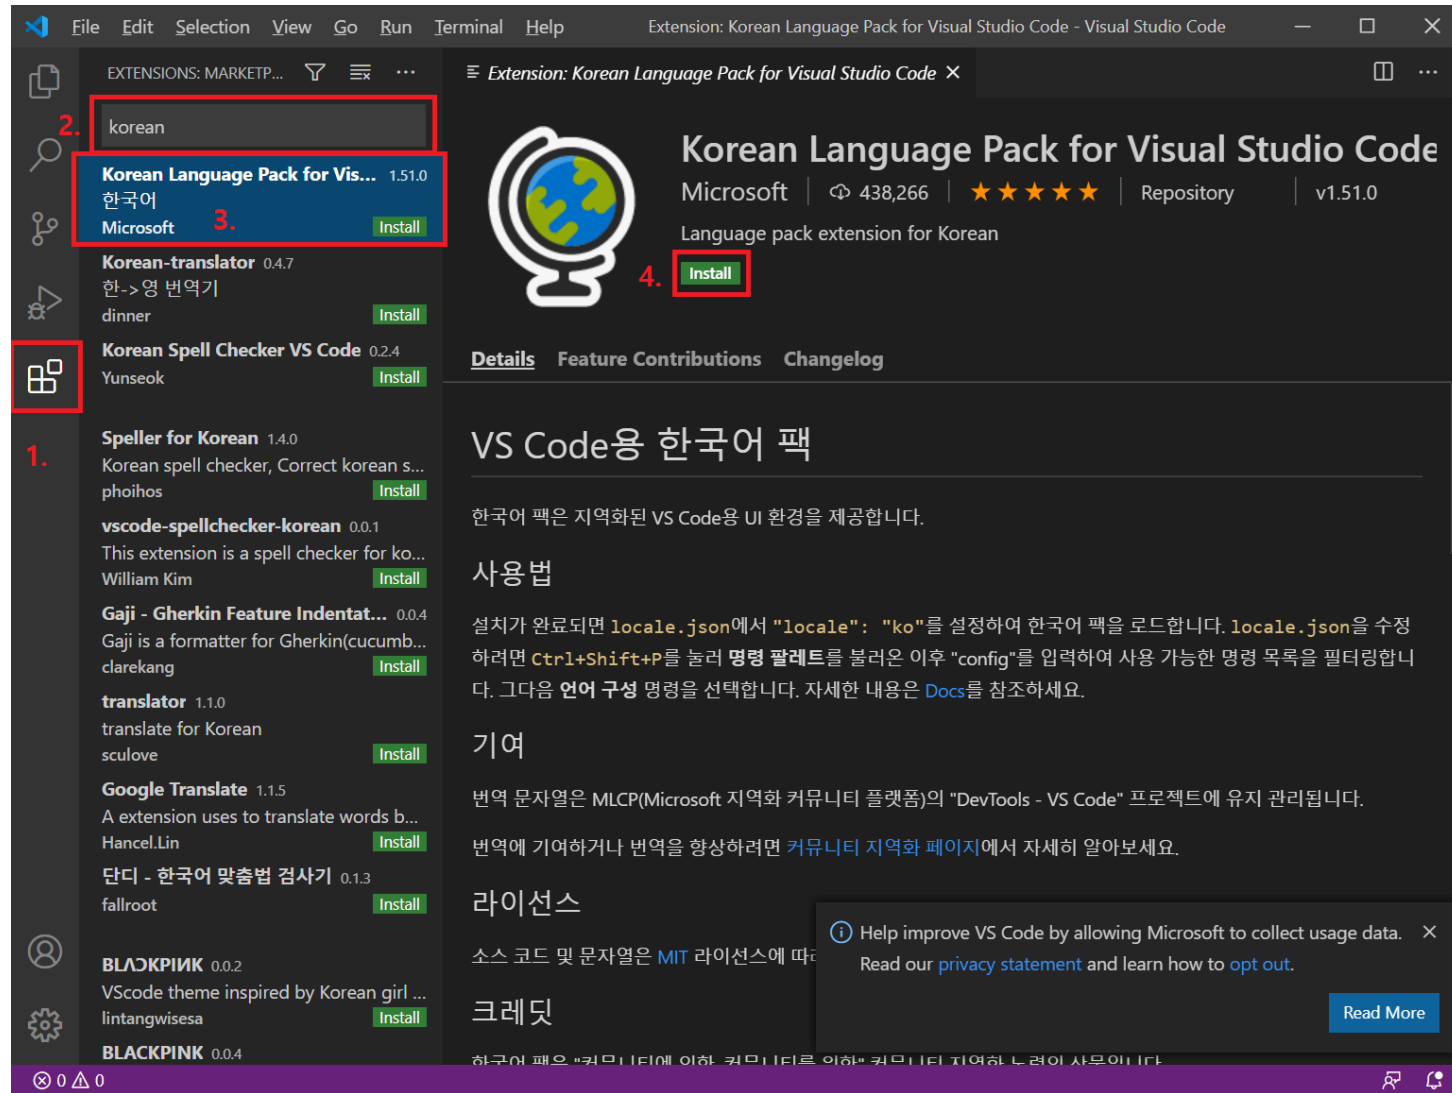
File Edit Selection View Go Run Terminal Help Extension: Korean Language Pack for Visual Studio Code - Visual Studio Code

EXTENSIONS: MARKETP... ···

2. korean

Korean Language Pack for Vis... 1.51.0
한국어
Microsoft 3. Install

Korean-translator 0.4.7
한->영 번역기
dinner Install

Korean Spell Checker VS Code 0.2.4
Yunseok Install

1.

Speller for Korean 1.4.0
Korean spell checker, Correct korean s...
phoihos Install

vscode-spellchecker-korean 0.0.1
This extension is a spell checker for ko...
William Kim Install

Gaji - Gherkin Feature Indentat... 0.0.4
Gaji is a formatter for Gherkin(cucumb...
clarekang Install

translator 1.1.0
translate for Korean
sculove Install

Google Translate 1.1.5
A extension uses to translate words b...
Hancel.Lin Install

단디 - 한국어 맞춤법 검사기 0.1.3
fallroot Install

BLΛƆKPIИK 0.0.2
VScode theme inspired by Korean girl ...
lintangwisesa Install

BLACKPINK 0.0.4

Extension: Korean Language Pack for Visual Studio Code ×

Korean Language Pack for Visual Studio Code
Microsoft | 438,266 | ★★★★★ | Repository | v1.51.0
Language pack extension for Korean
4. Install

Details Feature Contributions Changelog

VS Code용 한국어 팩

한국어 팩은 지역화된 VS Code용 UI 환경을 제공합니다.

사용법

설치가 완료되면 locale.json에서 "locale": "ko"를 설정하여 한국어 팩을 로드합니다. locale.json을 수정하려면 Ctrl+Shift+P를 눌러 **명령 팔레트**를 불러온 이후 "config"를 입력하여 사용 가능한 명령 목록을 필터링합니다. 그다음 **언어 구성** 명령을 선택합니다. 자세한 내용은 Docs를 참조하세요.

기여

번역 문자열은 MLCP(Microsoft 지역화 커뮤니티 플랫폼)의 "DevTools - VS Code" 프로젝트에 유지 관리됩니다.

번역에 기여하거나 번역을 향상하려면 커뮤니티 지역화 페이지에서 자세히 알아보세요.

라이선스

소스 코드 및 문자열은 MIT 라이선스에 따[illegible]

크레딧

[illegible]

Help improve VS Code by allowing Microsoft to collect usage data. ×
Read our privacy statement and learn how to opt out.
Read More

⊗ 0 ⚠ 0